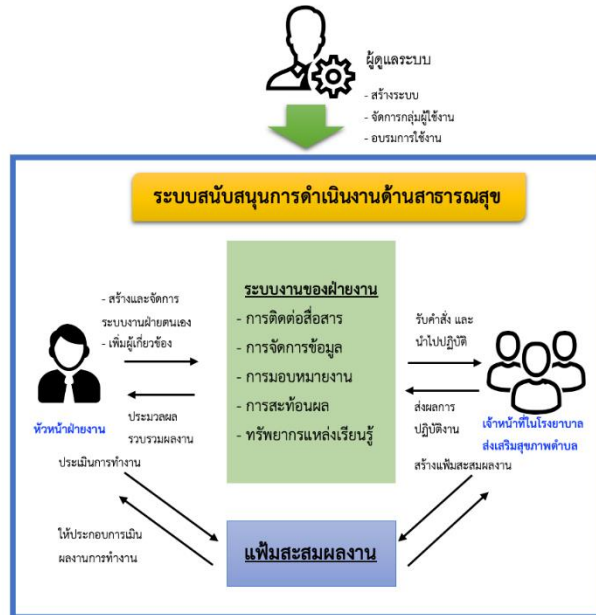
ผู้ดูแลระบบ

- สร้างระบบ
- จัดการกลุ่มผู้ใช้งาน
- อบรมการใช้งาน

ระบบสนับสนุนการดำเนินงานด้านสาธารณสุข

ระบบงานของฝ่ายงาน
- การติดต่อสื่อสาร
- การจัดการข้อมูล
- การมอบหมายงาน
- การสะท้อนผล
- ทรัพยากรแหล่งเรียนรู้

- สร้างและจัดการระบบงานฝ่ายตนเอง
- เพิ่มผู้เกี่ยวข้อง

ประมวลผล รวบรวมผลงาน

หัวหน้าฝ่ายงาน

ประเมินการทำงาน

ให้ประกอบการเมิน ผลงานการทำงาน

รับคำสั่ง และ นำไปปฏิบัติ

ส่งผลการ ปฏิบัติงาน

เจ้าหน้าที่ในโรงพยาบาลส่งเสริมสุขภาพตำบล

สร้างแฟ้มสะสมผลงาน

แฟ้มสะสมผลงาน